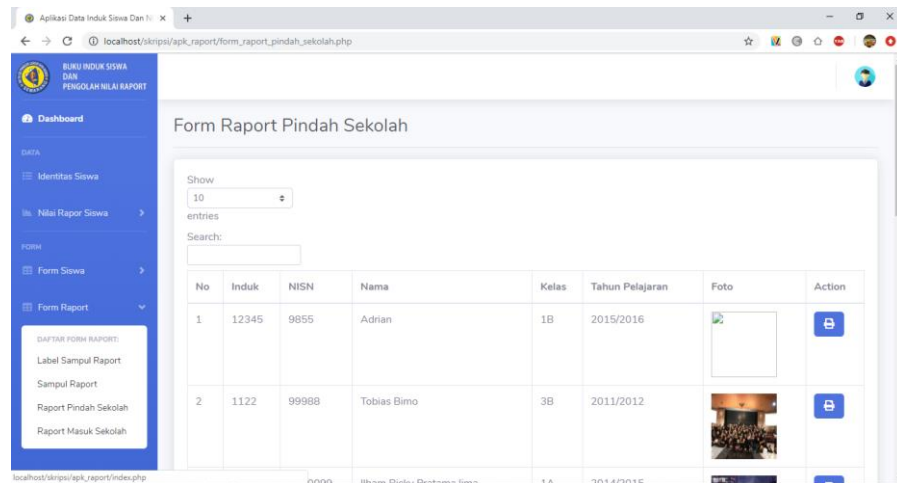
Aplikasi Data Induk Siswa Dan N ×

localhost/skripsi/apk_raport/form_raport_pindah_sekolah.php

BUKU INDUK SISWA DAN PENGOLAH NILAI RAPORT

Dashboard

DATA

Identitas Siswa

Nilai Rapor Siswa

FORM

Form Siswa

Form Raport

DAFTAR FORM RAPORT:

Label Sampul Raport

Sampul Raport

Raport Pindah Sekolah

Raport Masuk Sekolah

Form Raport Pindah Sekolah

Show
10
entries

Search:

| No | Induk | NISN | Nama | Kelas | Tahun Pelajaran | Foto | Action |
|---|---|---|---|---|---|---|---|
| 1 | 12345 | 9855 | Adrian | 1B | 2015/2016 | | |
| 2 | 1122 | 99988 | Tobias Bimo | 3B | 2011/2012 | | |
| | | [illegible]0000 | Ilham Rizky Pratama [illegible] | 1A | 2014/2015 | | |

localhost/skripsi/apk_raport/index.php